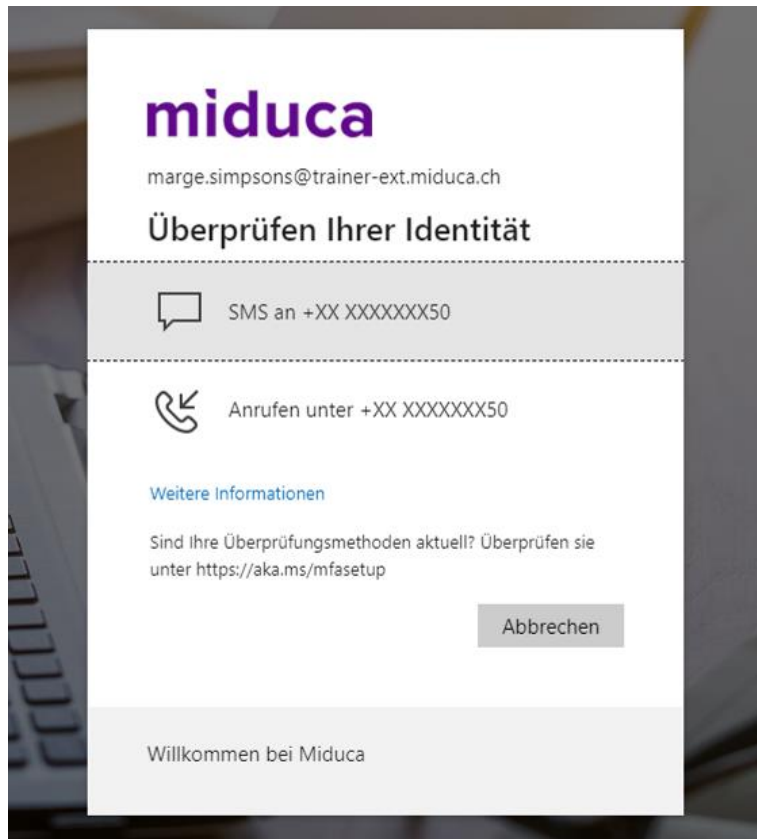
miduca

marge.simpsons@trainer-ext.miduca.ch

Überprüfen Ihrer Identität

SMS an +XX XXXXXXX50

Anrufen unter +XX XXXXXXX50

Weitere Informationen

Sind Ihre Überprüfungsmethoden aktuell? Überprüfen sie unter https://aka.ms/mfasetup

Abbrechen

Willkommen bei Miduca